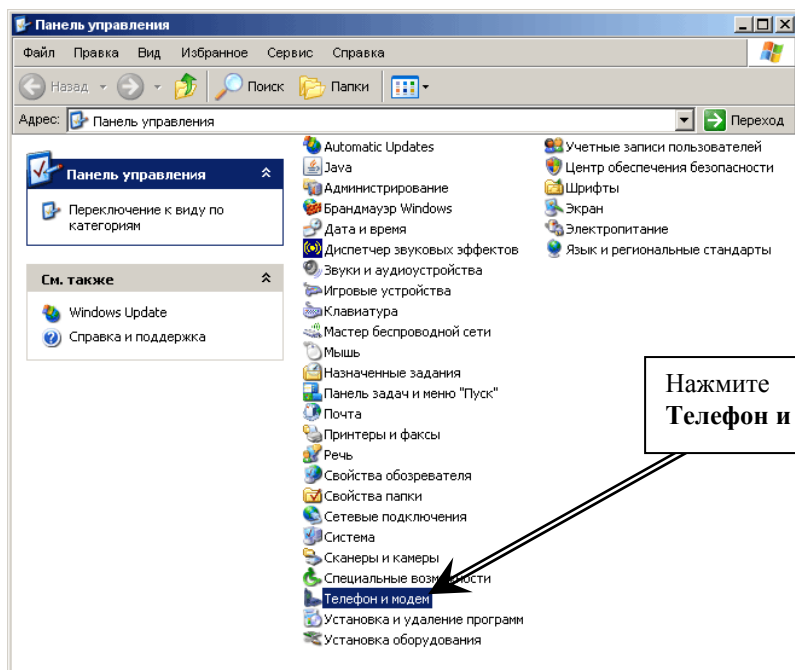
Панель управления

Файл Правка Вид Избранное Сервис Справка

Назад Поиск Папки

Адрес: Панель управления Переход

Панель управления

Переключение к виду по категориям

См. также

Windows Update

Справка и поддержка

Automatic Updates
Java
Администрирование
Брандмауэр Windows
Дата и время
Диспетчер звуковых эффектов
Звуки и аудиоустройства
Игровые устройства
Клавиатура
Мастер беспроводной сети
Мышь
Назначенные задания
Панель задач и меню "Пуск"
Почта
Принтеры и факсы
Речь
Свойства обозревателя
Свойства папки
Сетевые подключения
Система
Сканеры и камеры
Специальные возм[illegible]сти
Телефон и модем
Установка и удаление программ
Установка оборудования

Учетные записи пользователей
Центр обеспечения безопасности
Шрифты
Экран
Электропитание
Язык и региональные стандарты

Нажмите **Телефон и**